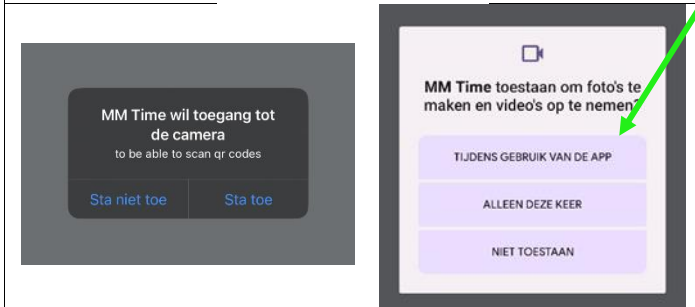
MM Time wil toegang tot de camera

to be able to scan qr codes

Sta niet toe

Sta toe

**MM Time** toestaan om foto's te maken en video's op te nemen?

TIJDENS GEBRUIK VAN DE APP

ALLEEN DEZE KEER

NIET TOESTAAN